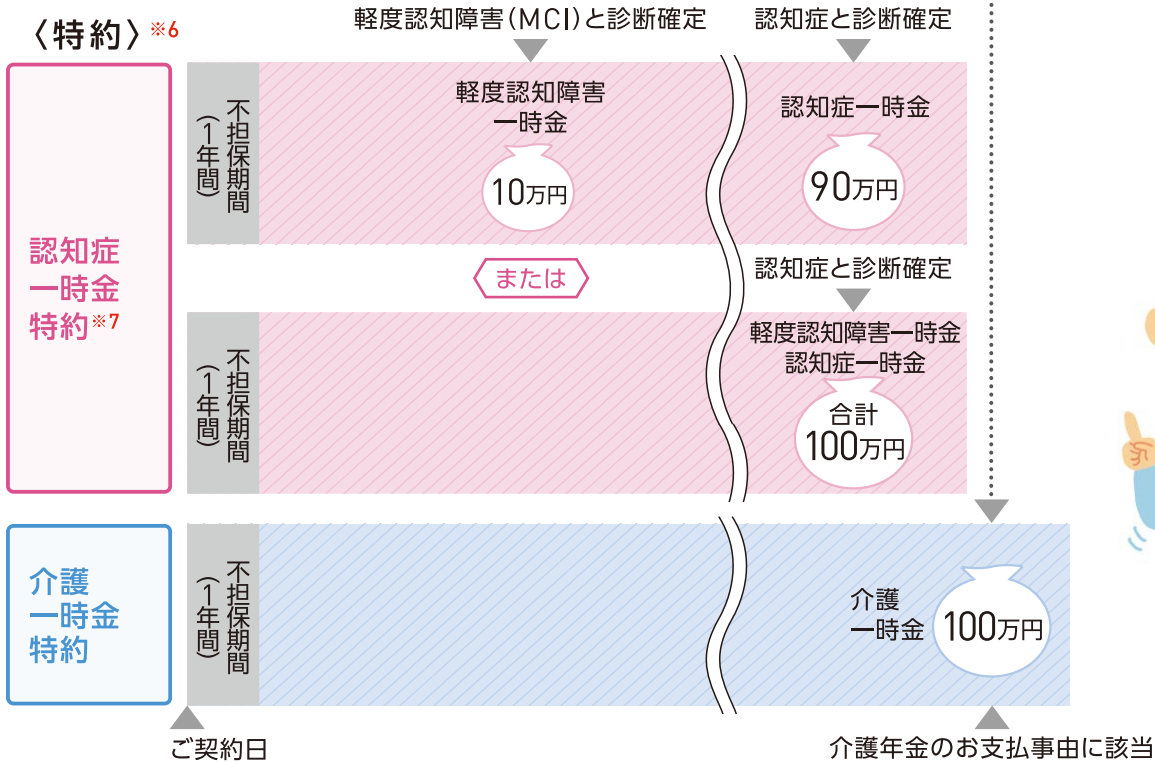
〈特約〉※6

軽度認知障害(MCI)と診断確定

認知症と診断確定

認知症一時金特約※7

不担保期間(1年間)

軽度認知障害一時金

10万円

認知症一時金

90万円

または

認知症と診断確定

不担保期間(1年間)

軽度認知障害一時金
認知症一時金

合計
100万円

介護一時金特約

不担保期間(1年間)

介護一時金

100万円

ご契約日

介護年金のお支払事由に該当